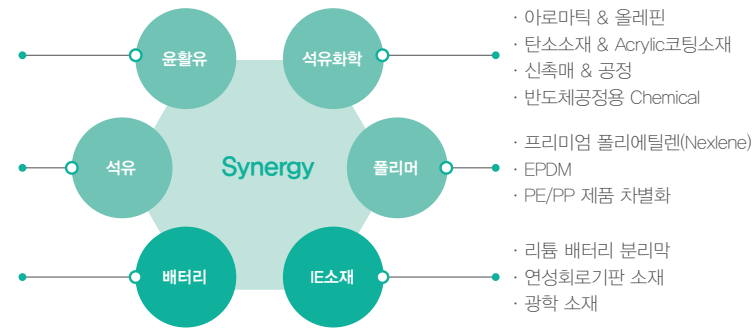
윤활유

석유화학

· 아로마틱 & 올레핀
· 탄소소재 & Acrylic코팅소재
· 신촉매 & 공정
· 반도체공정용 Chemical

석유

Synergy

폴리머

· 프리미엄 폴리에틸렌(Nexlene)
· EPDM
· PE/PP 제품 차별화

배터리

IE소재

· 리튬 배터리 분리막
· 연성회로기판 소재
· 광학 소재